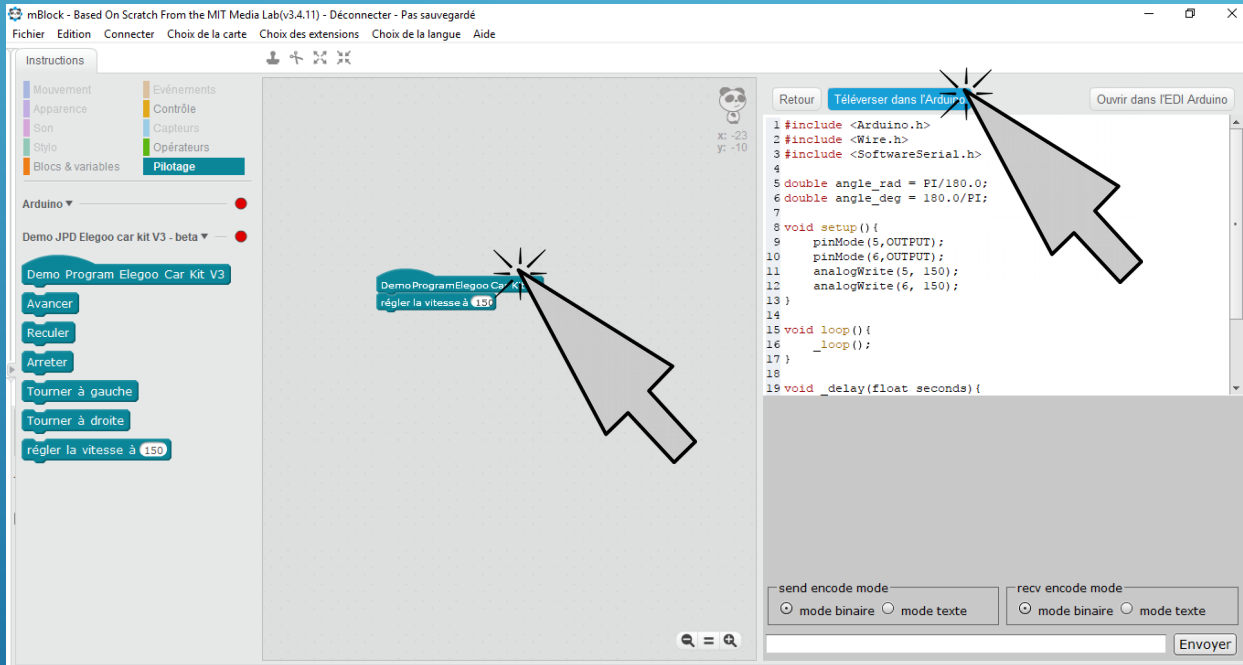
mBlock - Based On Scratch From the MIT Media Lab(v3.4.11) - Déconnecter - Pas sauvegardé

Fichier Edition Connecter Choix de la carte Choix des extensions Choix de la langue Aide

Instructions

Mouvement
Apparence
Son
Stylo
Blocs & variables

Evénements
Contrôle
Capteurs
Opérateurs
Pilotage

Arduino ▾

Demo JPD Elegoo car kit V3 - beta ▾

Demo Program Elegoo Car Kit V3
Avancer
Reculer
Arreter
Tourner à gauche
Tourner à droite
régler la vitesse à 150

x: -23
y: -10

DemoProgramElegoo Car Kit
régler la vitesse à 150

Retour
Téléverser dans l'Arduino
Ouvrir dans l'EDI Arduino

1 #include <Arduino.h>
2 #include <Wire.h>
3 #include <SoftwareSerial.h>
4
5 double angle_rad = PI/180.0;
6 double angle_deg = 180.0/PI;
7
8 void setup(){
9     pinMode(5,OUTPUT);
10    pinMode(6,OUTPUT);
11    analogWrite(5, 150);
12    analogWrite(6, 150);
13 }
14
15 void loop(){
16    _loop();
17 }
18
19 void _delay(float seconds){

send encode mode
mode binaire mode texte

recv encode mode
mode binaire mode texte

Envoyer